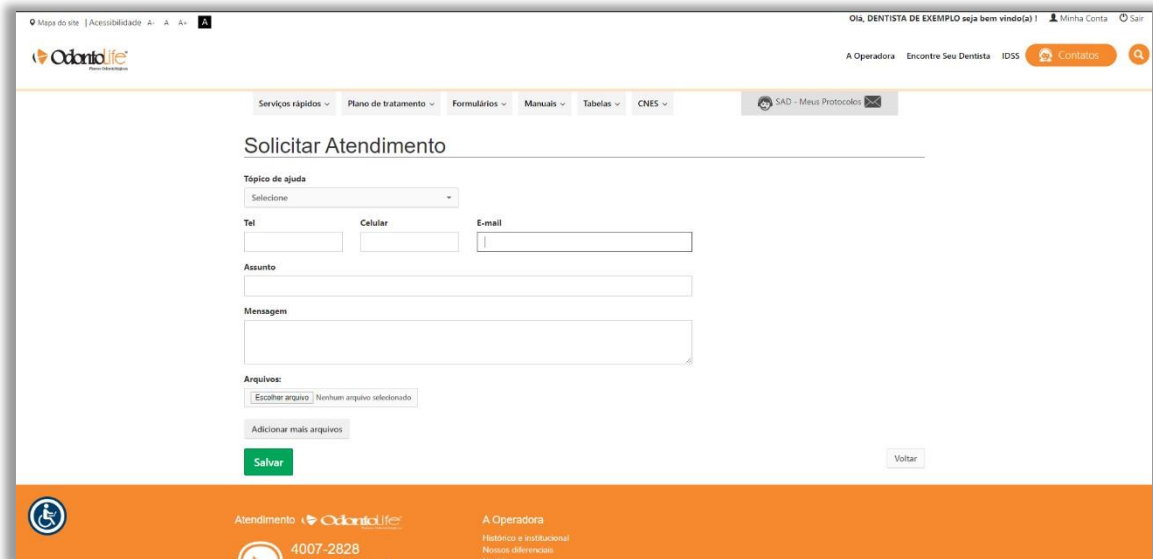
Mapa do site | Acessibilidade A- A A+ A

Olá, DENTISTA DE EXEMPLO seja bem vindo(a) ! Minha Conta Sair

OdontoLife

A Operadora Encontre Seu Dentista IDSS Contatos

Serviços rápidos Plano de tratamento Formulários Manuais Tabelas CNES

SAD - Meus Protocolos

Solicitar Atendimento

Tópico de ajuda

Selecione

Tel

Celular

E-mail

Assunto

Mensagem

Arquivos:

Escolher arquivo Nenhum arquivo selecionado

Adicionar mais arquivos

Salvar

Voltar

Atendimento OdontoLife

4007-2828

A Operadora

Histórico e institucional

Nossos diferenciais